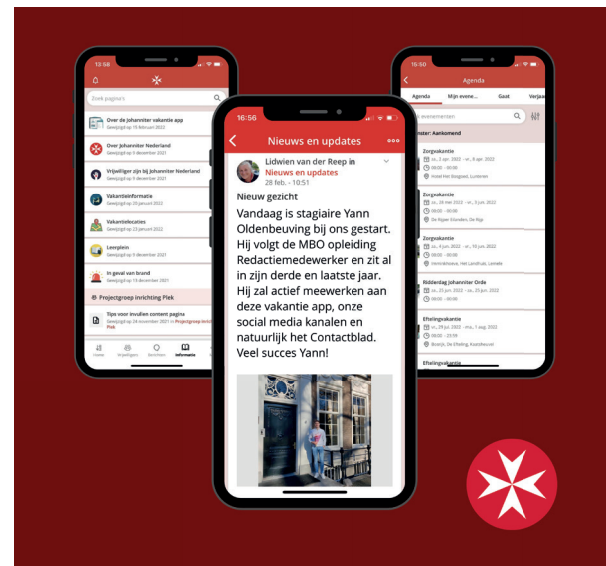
10:58

Zoek pagina's

Over de Johanniter vakantie app
Gewijzigd op 15 februari 2022

Over Johanniter Nederland
Gewijzigd op 9 december 2021

Vrijwilliger zijn bij Johanniter Nederland
Gewijzigd op 9 december 2021

Vakantieinformatie
Gewijzigd op 20 januari 2022

Vakantielocaties
Gewijzigd op 23 januari 2022

Leerplein
Gewijzigd op 9 december 2021

In geval van brand
Gewijzigd op 15 december 2021

Projectgroep inrichting Plek

Tips voor invullen content pagina
Gewijzigd op 24 november 2021 in Projectgroep inrichting Plek

Home Vrijwilligers Berichten Informatie

16:56

Nieuws en updates

Lidwien van der Reep in Nieuws en updates
28 feb. · 10:51

Nieuw gezicht

Vandaag is stagiaire Yann Oldenbeuving bij ons gestart. Hij volgt de MBO opleiding Redactiemedewerker en zit al in zijn derde en laatste jaar. Hij zal actief meewerken aan deze vakantie app, onze social media kanalen en natuurlijk het Contactblad. Veel succes Yann!

16:50

Agenda

Agenda Mijn evene... Gaat Verjaa

evenementen

Filter: Aankomend

Zorgvakantie
za., 2 apr. 2022 – vr., 8 apr. 2022
00:00 – 00:00
Hotel Het Beigbod, Lunteren

Zorgvakantie
za., 28 mei 2022 – vr., 3 jun. 2022
00:00 – 00:00
De Rijper Vlonders, De Rijp

Zorgvakantie
za., 4 jun. 2022 – vr., 10 jun. 2022
00:00 – 00:00
Immanuëlsoord, Het Landhuis, Lemele

Ridderdag Johanniter Orde
za., 25 jun. 2022 – za., 25 jun. 2022
00:00 – 00:00

Efteling vakantie
za., 30 jul. 2022 – ma., 1 aug. 2022
00:00 – 23:59
Bosrijk, De Efteling, Kaatsheuvel

Efteling vakantie